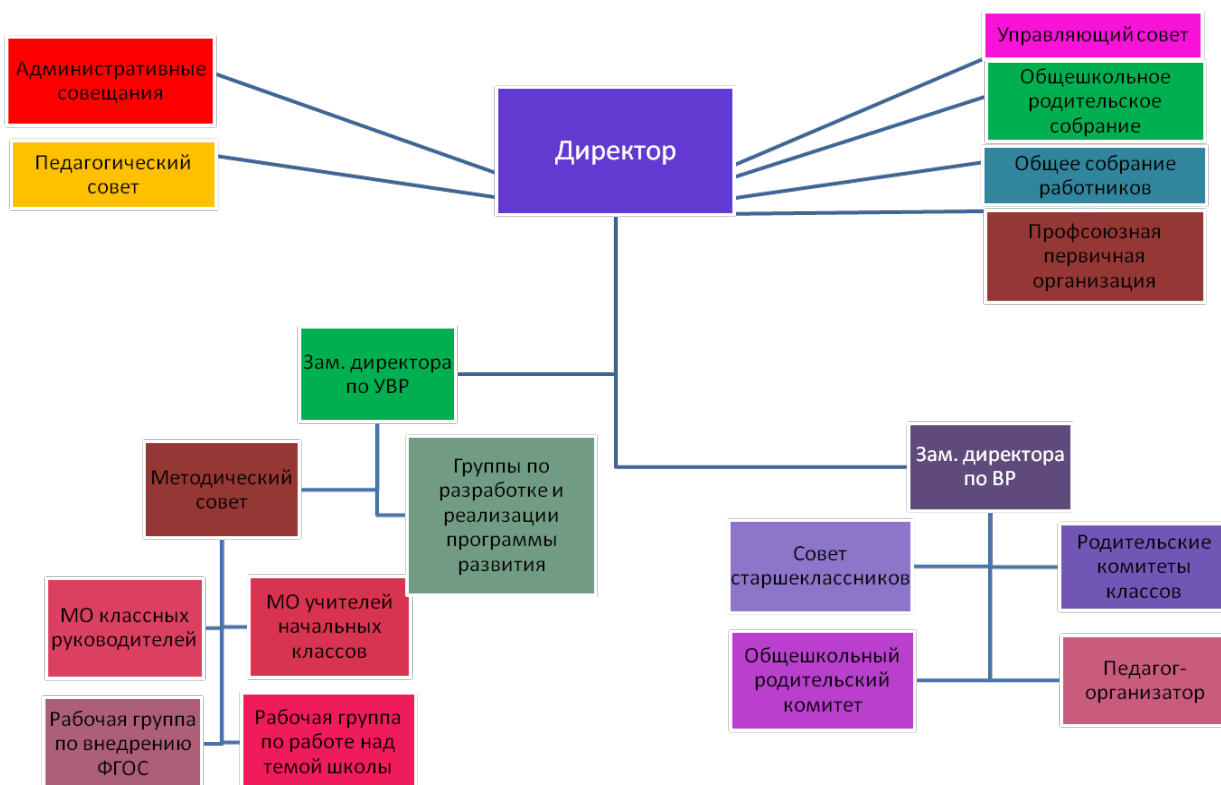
Административные совещания

Педагогический совет

Директор

Управляющий совет

Общешкольное родительское собрание

Общее собрание работников

Профсоюзная первичная организация

Зам. директора по УВР

Методический совет

Группы по разработке и реализации программы развития

Зам. директора по ВР

МО классных руководителей

МО учителей начальных классов

Рабочая группа по внедрению ФГОС

Рабочая группа по работе над темой школы

Совет старшеклассников

Родительские комитеты классов

Общешкольный родительский комитет

Педагог-организатор